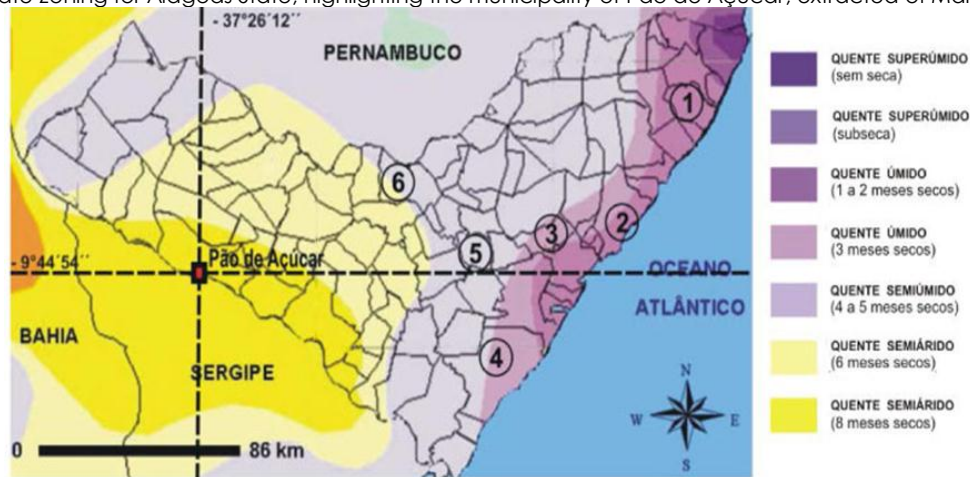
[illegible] zoning for Alagoas State, highlighting the municipality of Pão de Açúcar, extracted of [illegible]

- 37°26'12''

PERNAMBUCO

1

2

3

4

5

6

- 9°44'54''

Pão de Açúcar

OCEANO

ATLÂNTICO

BAHIA

SERGIPE

0

86 km

N

W

E

S

QUENTE SUPERÚMIDO (sem seca)

QUENTE SUPERÚMIDO (subseca)

QUENTE ÚMIDO (1 a 2 meses secos)

QUENTE ÚMIDO (3 meses secos)

QUENTE SEMIÚMIDO (4 a 5 meses secos)

QUENTE SEMIÁRIDO (6 meses secos)

QUENTE SEMIÁRIDO (8 meses secos)